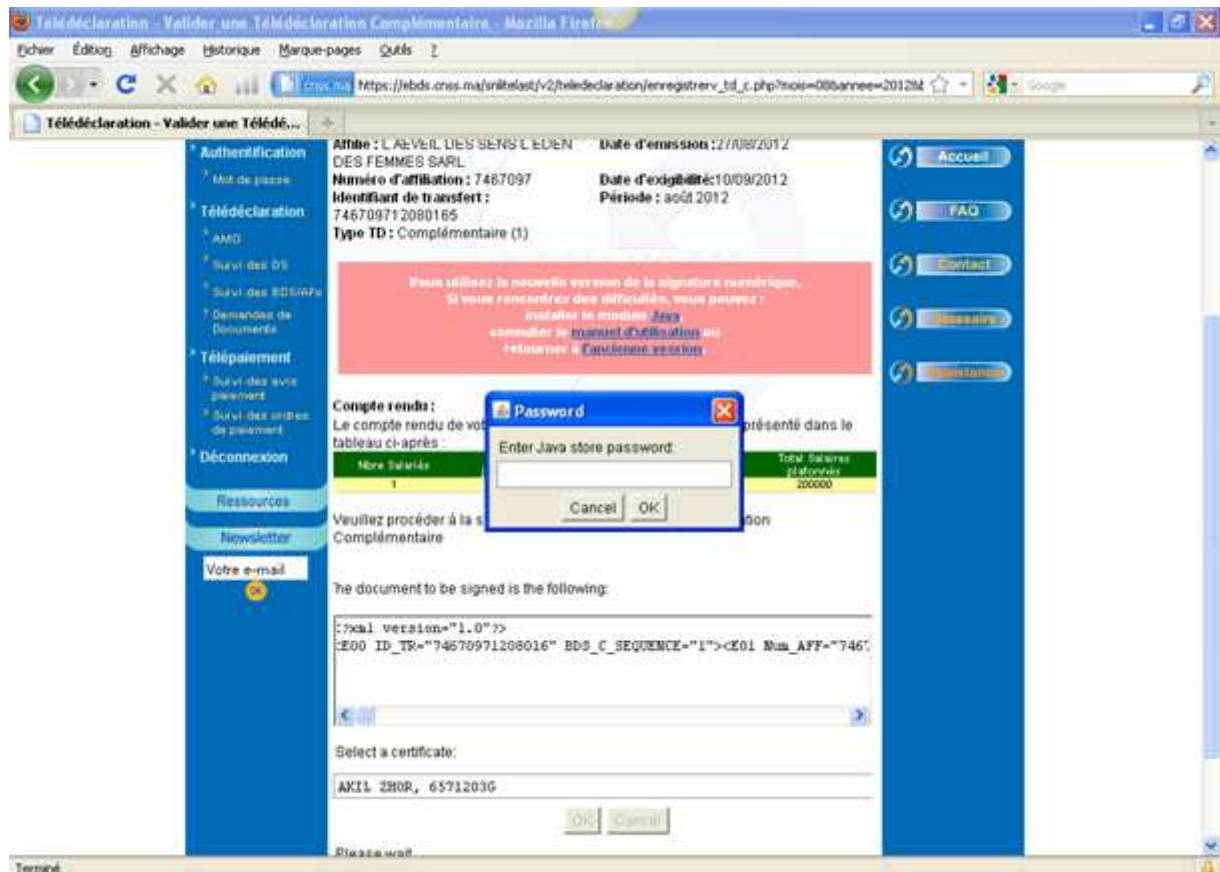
Télédéclaration - Valider une Télédéclaration Complémentaire - Mozilla Firefox

Fichier Édition Affichage Historique Marque-pages Outils ?

cnss.ma https://ebds.cnss.ma/sn8telast/v2/teledeclaration/enregistrerv_td_c.php?mois=08&annee=2012&

Google

Télédéclaration - Valider une Télédé...

Authentification
Mot de passe
Télédéclaration
AMO
Suivi des DS
Suivi des BDS/APs
Demandes de Documents
Télépaiement
Suivi des avis paiement
Suivi des ordres de paiement
Déconnexion

Ressources
Newsletter
Votre e-mail
OK

Affilié : L AEVEIL DES SENS L EDEN DES FEMMES SARL
Date d'emission : 27/08/2012
Numéro d'affiliation : 7467097
Date d'exigibilité : 10/09/2012
Identifiant de transfert : 746709712080165
Période : août 2012
Type TD : Complémentaire (1)

Vous utilisez la nouvelle version de la signature numérique.
Si vous rencontrez des difficultés, vous pouvez :
installer le module Java
consulter le manuel d'utilisation ou
retourner à l'ancienne version.

Compte rendu :
Le compte rendu de vot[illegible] présenté dans le tableau ci-après :

| Nbre Salariés | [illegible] | Total Salaires plafonnés |
|---|---|---|
| 1 | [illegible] | 200000 |

Veuillez procéder à la s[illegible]tion Complémentaire

Password
Enter Java store password:
Cancel OK

he document to be signed is the following:

<?xml version="1.0"?>
<E00 ID_TR="746709712080016" BDS_C_SEQUENCE="1"><E01 Num_AFF="7467

Select a certificate:
AKIL ZHOR, 65712036

OK Cancel

Please wait

Accueil
FAQ
Contact
Glossaire
Assistance

Terminé